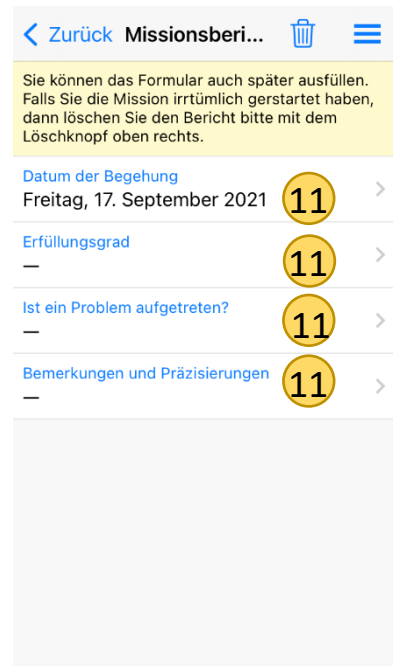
< Zurück Missionsberi...

Sie können das Formular auch später ausfüllen. Falls Sie die Mission irrtümlich gerstartet haben, dann löschen Sie den Bericht bitte mit dem Löschknopf oben rechts.

Datum der Begehung
Freitag, 17. September 2021
11

Erfüllungsgrad
—
11

Ist ein Problem aufgetreten?
—
11

Bemerkungen und Präzisierungen
—
11